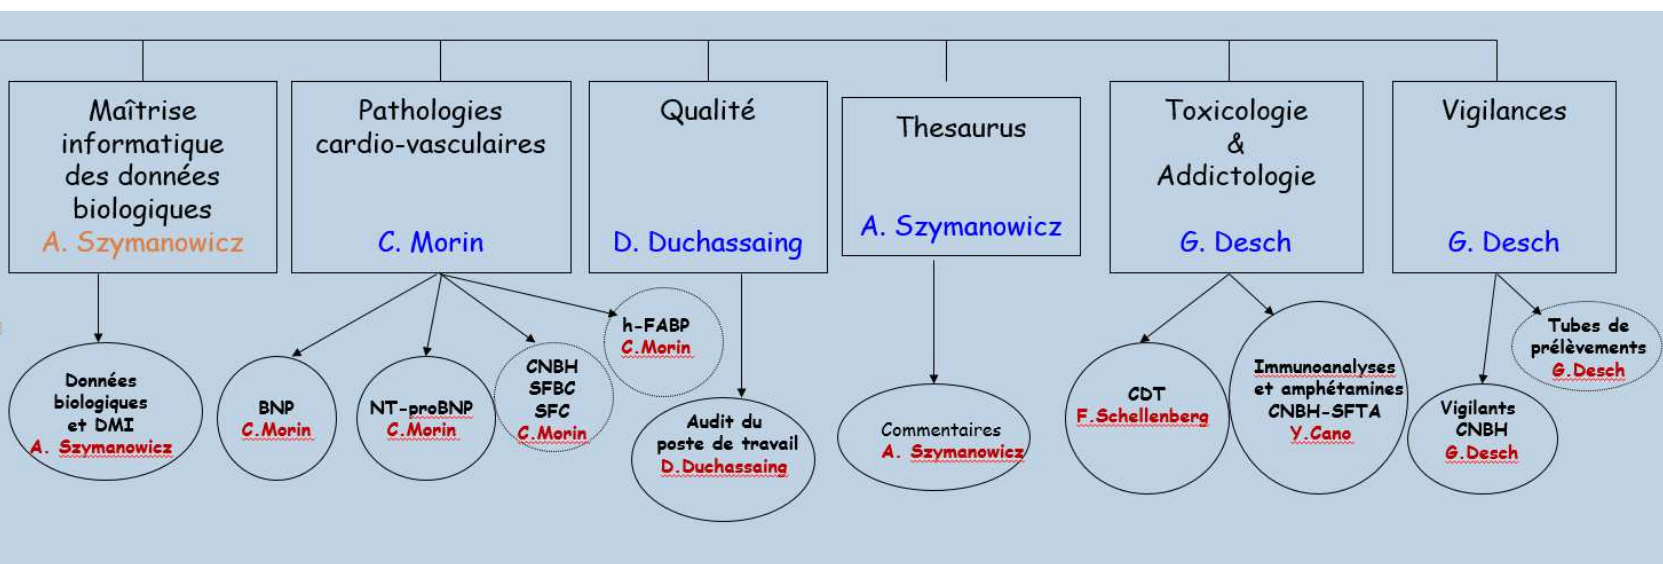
Maîtrise informatique des données biologiques
A. Szymanowicz

Pathologies cardio-vasculaires
C. Morin

Qualité
D. Duchassaing

Thesaurus
A. Szymanowicz

Toxicologie
&
Addictologie
G. Desch

Vigilances
G. Desch

Données biologiques et DMI
A. Szymanowicz

BNP
C.Morin

NT-proBNP
C.Morin

CNBH
SFBC
SFC
C.Morin

h-FABP
C.Morin

Audit du poste de travail
D.Duchassaing

Commentaires
A. Szymanowicz

CDT
F.Schellenberg

Immunoanalyses et amphétamines
CNBH-SFTA
Y.Cano

Vigilants
CNBH
G.Desch

Tubes de prélèvements
G.Desch